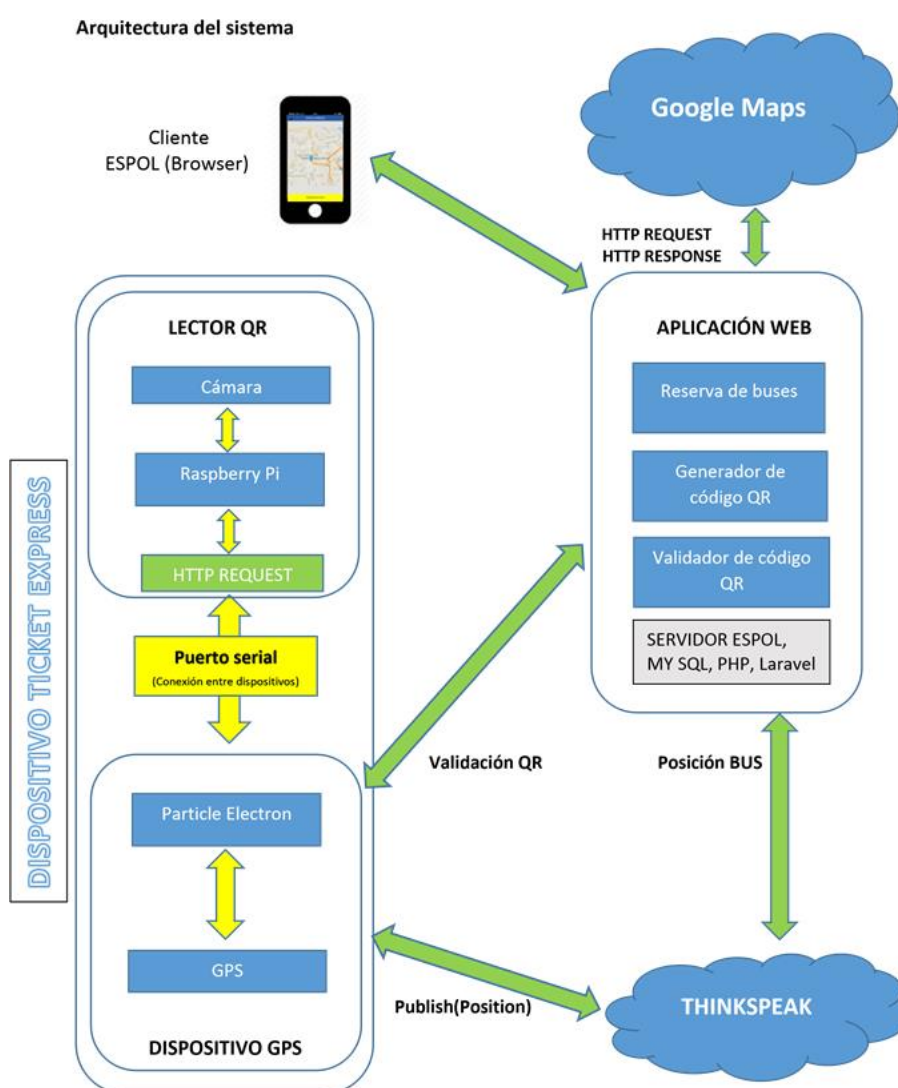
Arquitectura del sistema

Cliente
ESPOL (Browser)

Google Maps

HTTP REQUEST
HTTP RESPONSE

LECTOR QR

Cámara

Raspberry Pi

HTTP REQUEST

Puerto serial
(Conexión entre dispositivos)

DISPOSITIVO TICKET EXPRESS

APLICACIÓN WEB

Reserva de buses

Generador de código QR

Validador de código QR

SERVIDOR ESPOL, MY SQL, PHP, Laravel

Validación QR

Posición BUS

Particle Electron

GPS

DISPOSITIVO GPS

Publish(Position)

THINKSPEAK